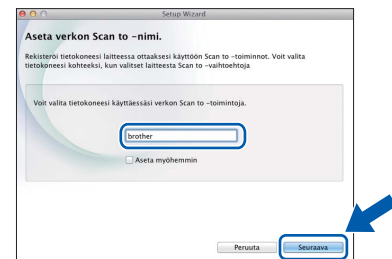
Setup Wizard

Aseta verkon Scan to -nimi.

Rekisteröi tietokoneesi laitteessa ottaaksesi käyttöön Scan to -toiminnot. Voit valita tietokoneesi kohteeksi, kun valitset laitteesta Scan to -vaihtoehtoja

Voit valita tietokoneesi käyttäessäsi verkon Scan to -toimintoja.

brother

Aseta myöhemmin

Peruuta Seuraava